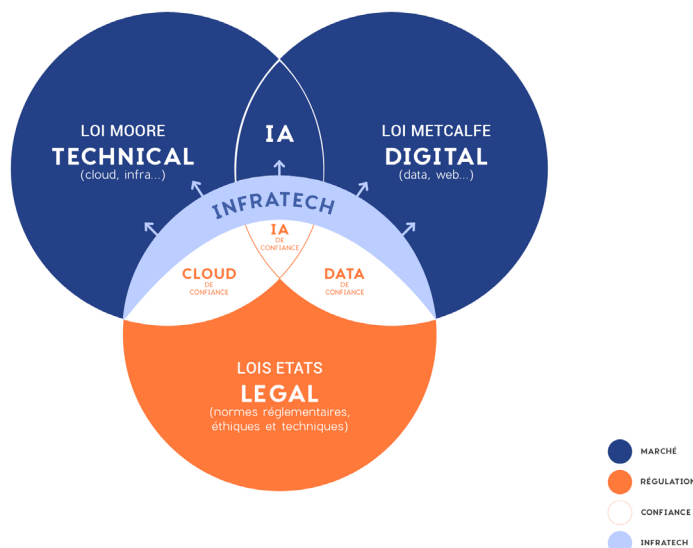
LOI MOORE
TECHNICAL
(cloud, infra...)

IA

LOI METCALFE
DIGITAL
(data, web...)

INFRATECH

IA
DE
CONFIANCE

CLOUD
DE
CONFIANCE

DATA
DE
CONFIANCE

LOIS ETATS
LEGAL
(normes réglementaires, éthiques et techniques)

MARCHÉ
RÉGULATION
CONFIANCE
INFRATECH